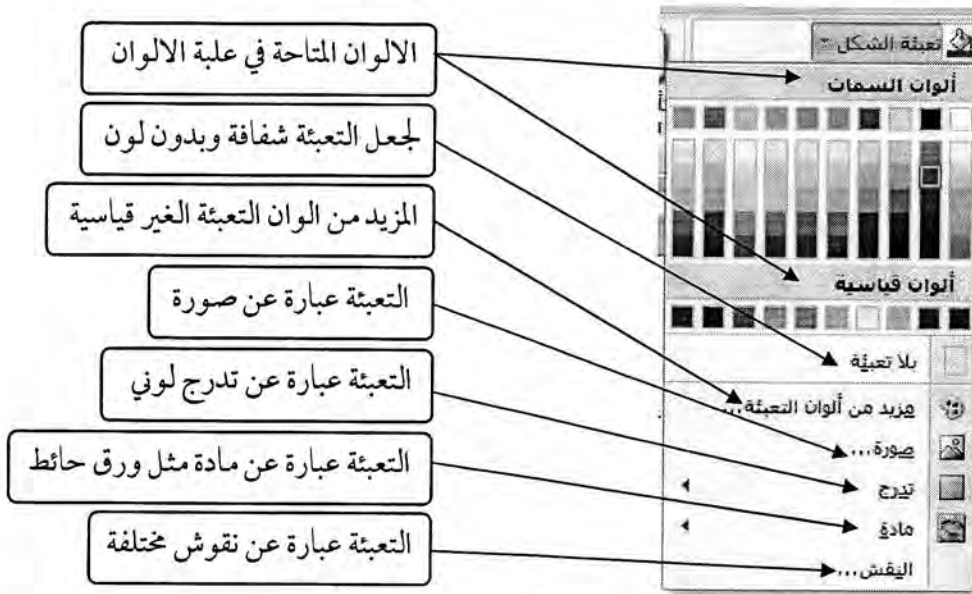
تعبئة الشكل
ألوان السمات
ألوان قياسية
بلا تعبئة
مزيد من ألوان التعبئة...
صورة...
تدرج
مادة
النقش...

الالوان المتاحة في علبة الالوان
لجعل التعبئة شفافة وبدون لون
المزيد من الوان التعبئة الغير قياسية
التعبئة عبارة عن صورة
التعبئة عبارة عن تدرج لوني
التعبئة عبارة عن مادة مثل ورق حائط
التعبئة عبارة عن نقوش مختلفة